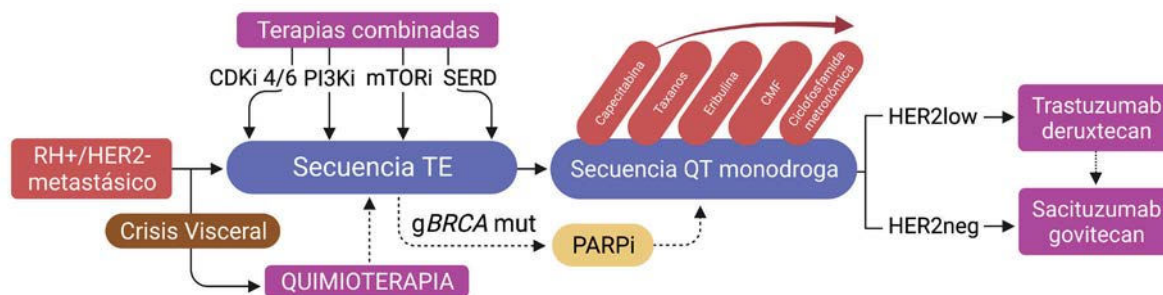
Terapias combinadas

CDKi 4/6 PI3Ki mTORi SERD

RH+/HER2-metastásico

Secuencia TE

Capecitabina Taxanos Eribulina CMF Ciclofosfamida metronómica

Secuencia QT monodroga

HER2low

Trastuzumab deruxtecan

HER2neg

Sacituzumab govitecan

Crisis Visceral

gBRCA mut

PARPi

QUIMIOTERAPIA